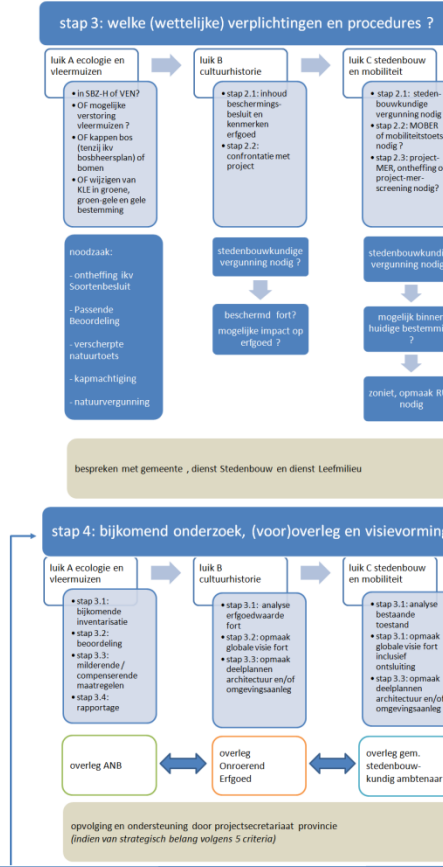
stap 3: welke (wettelijke) verplichtingen en procedures ?

luik A ecologie en vleermuizen

- in SBZ-H of VEN?
- OF mogelijke verstoring vleermuizen ?
- OF kappen bos (tenzij ikv bosbheersplan) of bomen
- OF wijzigen van KLE in groene, groen-gele en gele bestemming

noodzaak:

- ontheffing ikv Soortenbesluit

- Passende Beoordeling

- verscherpte natuurtoets

- kapmachtiging

- natuurvergunning

luik B cultuurhistorie

- stap 2.1: inhoud beschermingsbesluit en kenmerken erfgoed
- stap 2.2: confrontatie met project

stedenbouwkundige vergunning nodig ?

beschermd fort? mogelijke impact op erfgoed ?

luik C stedenbouw en mobiliteit

- stap 2.1: stedenbouwkundige vergunning nodig
- stap 2.2: MOBER of mobiliteitstoets nodig ?
- stap 2.3: project-MER, ontheffing of project-mer-screening nodig?

stedenbouwkundi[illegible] vergunning nodig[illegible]

mogelijk binnen huidige bestemmi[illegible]

zoniet, opmaak R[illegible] nodig

bespreken met gemeente , dienst Stedenbouw en dienst Leefmilieu

stap 4: bijkomend onderzoek, (voor)overleg en visievorming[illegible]

luik A ecologie en vleermuizen

- stap 3.1: bijkomende inventarisatie
- stap 3.2: beoordeling
- stap 3.3: milderende / compenserende maatregelen
- stap 3.4: rapportage

luik B cultuurhistorie

- stap 3.1: analyse erfgoedwaarde fort
- stap 3.2: opmaak globale visie fort
- stap 3.3: opmaak deelplannen architectuur en/of omgevingsaanleg

luik C stedenbouw en mobiliteit

- stap 3.1: analyse bestaande toestand
- stap 3.1: opmaak globale visie fort inclusief ontsluiting
- stap 3.3: opmaak deelplannen architectuur en/of omgevingsaanleg

overleg ANB

overleg Onroerend Erfgoed

overleg gem. stedenbouwkundig ambtenaar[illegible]

opvolging en ondersteuning door projectsecretariaat provincie
(indien van strategisch belang volgens 5 criteria)